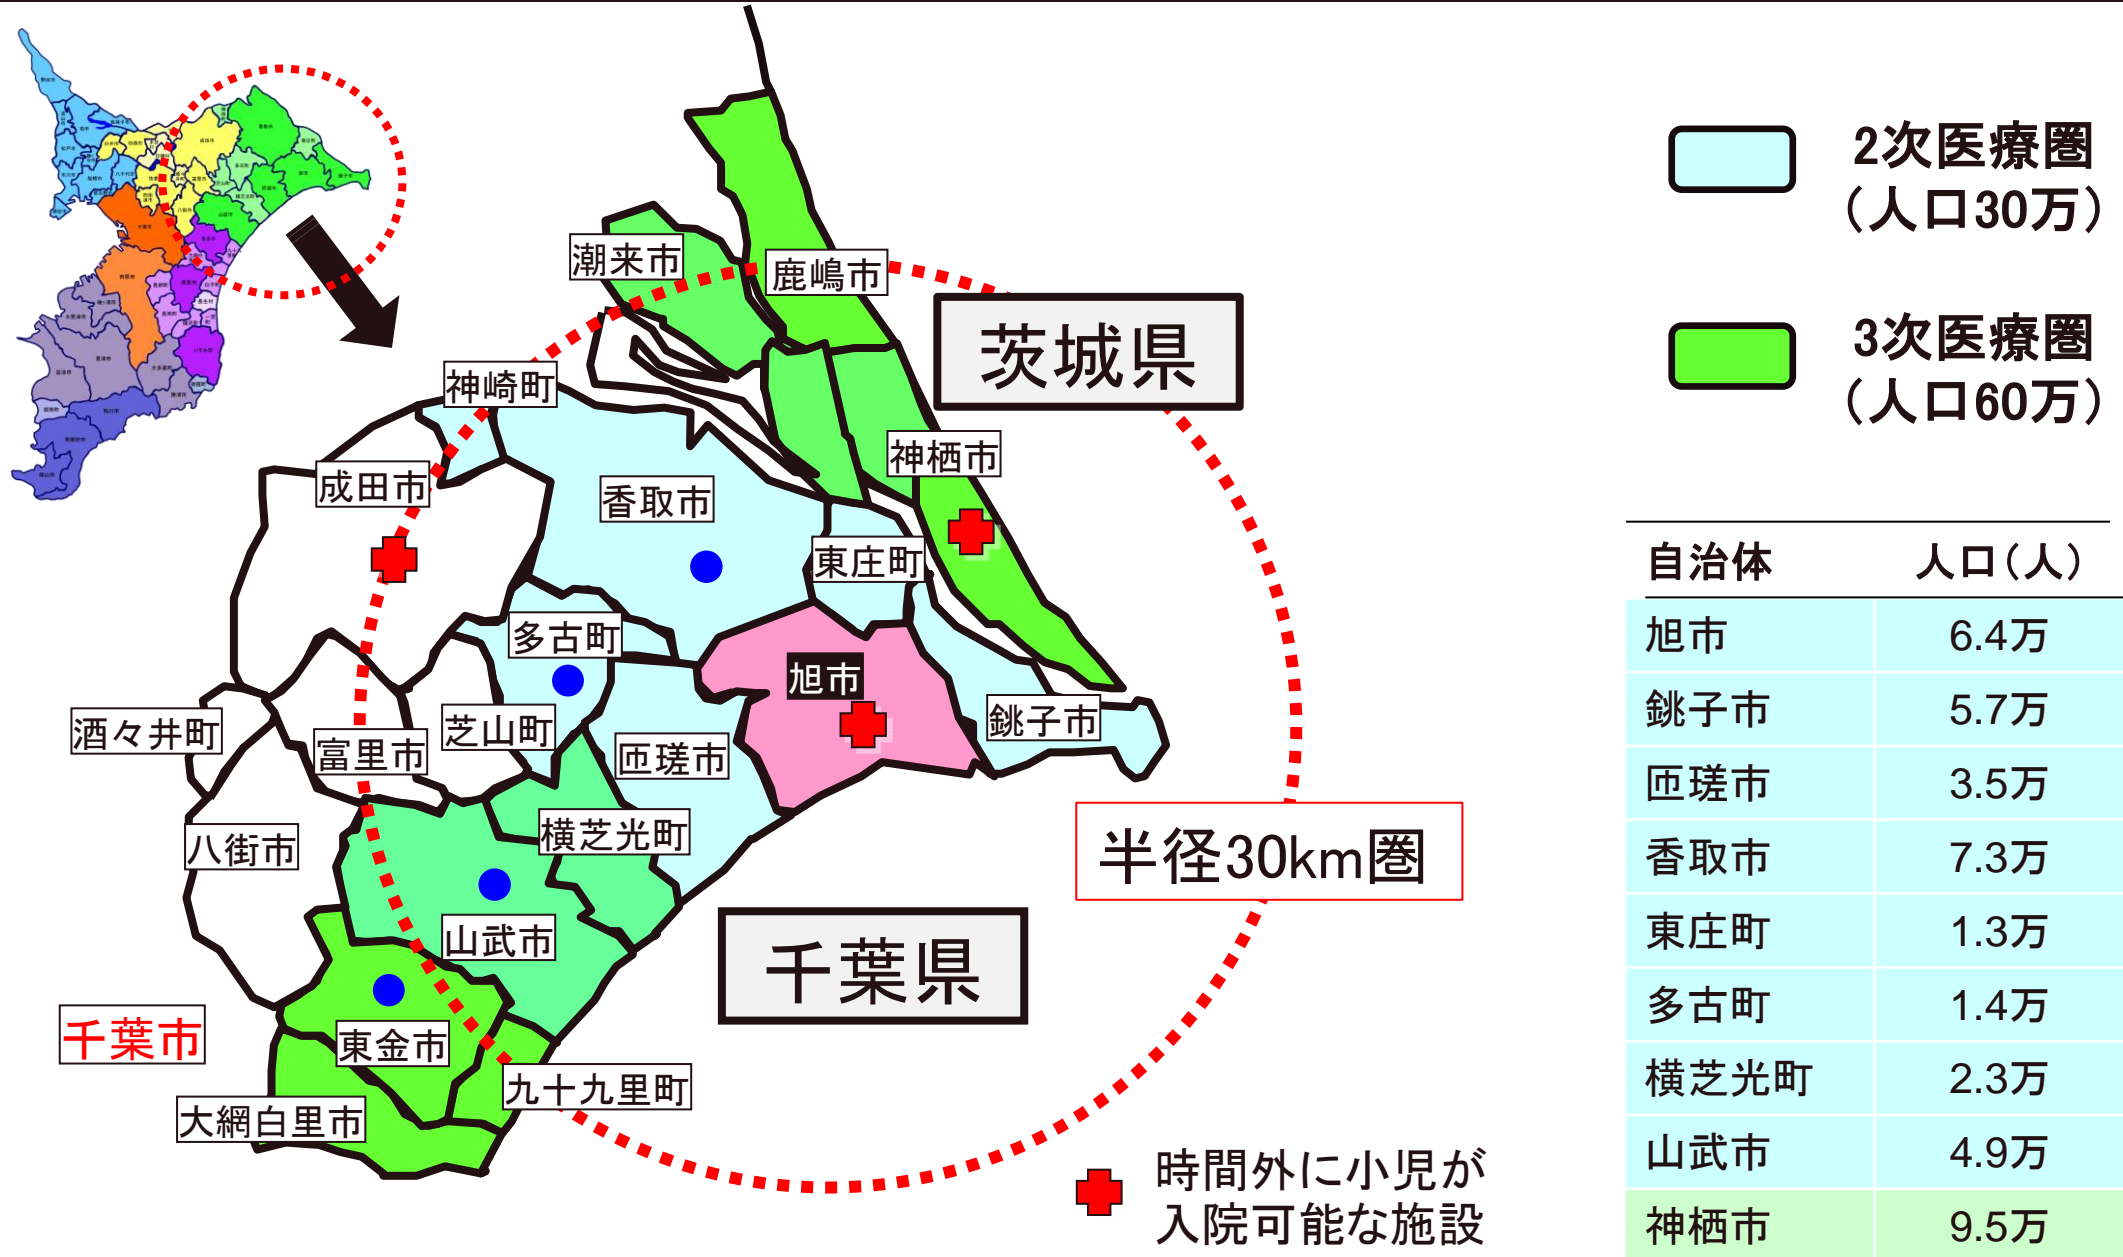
潮来市
鹿嶋市
茨城県
神崎町
神栖市
成田市
香取市
東庄町
多古町
旭市
銚子市
酒々井町
富里市
芝山町
匝瑳市
横芝光町
八街市
山武市
千葉県
半径30km圏
千葉市
東金市
九十九里町
大網白里市
時間外に小児が入院可能な施設

2次医療圏（人口30万）
3次医療圏（人口60万）

| 自治体 | 人口（人） |
|---|---|
| 旭市 | 6.4万 |
| 銚子市 | 5.7万 |
| 匝瑳市 | 3.5万 |
| 香取市 | 7.3万 |
| 東庄町 | 1.3万 |
| 多古町 | 1.4万 |
| 横芝光町 | 2.3万 |
| 山武市 | 4.9万 |
| 神栖市 | 9.5万 |